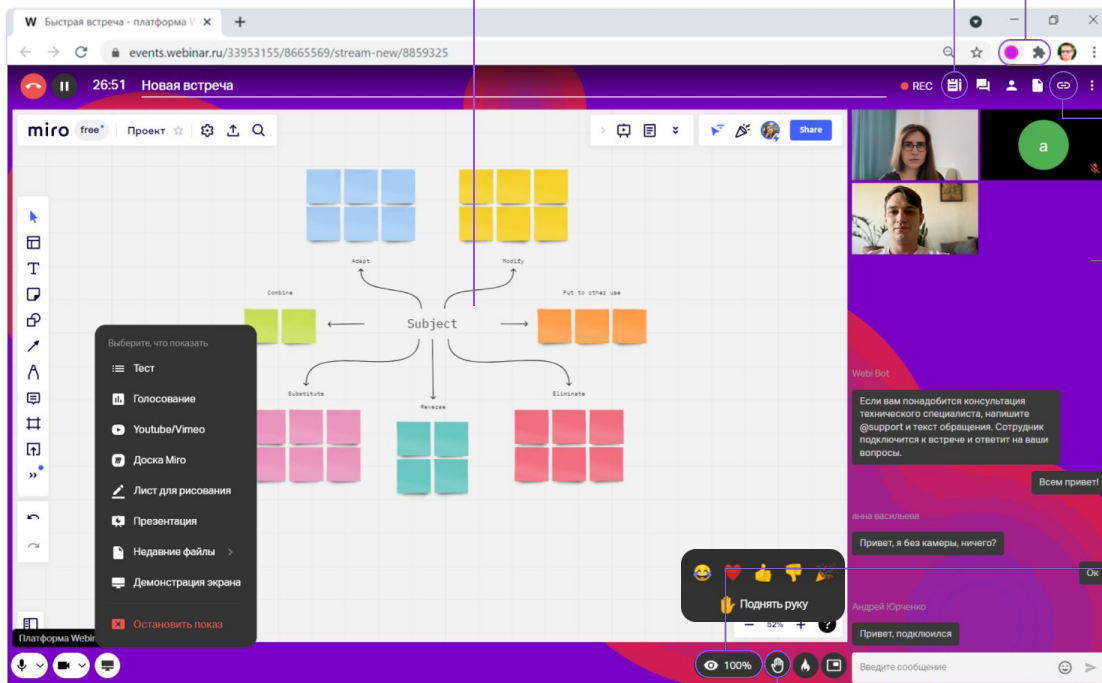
Быстрая встреча - платформа W

events.webinar.ru/33953155/8665569/stream-new/8859325

26:51 Новая встреча

REC

miro free Проект

Share

Adapt

Modify

Combine

Subject

Put to other use

Substitute

Reverse

Eliminate

Выберите, что показать

Тест

Голосование

Youtube/Vimeo

Доска Miro

Лист для рисования

Презентация

Недавние файлы

Демонстрация экрана

Остановить показ

Платформа Webinar

52%

a

Webi Bot

Если вам понадобится консультация технического специалиста, напишите @support и текст обращения. Сотрудник подключится к встрече и ответит на ваши вопросы.

Всем привет!

анна васильева

Привет, я без камеры, ничего?

Ок

Андрей Юрченко

Привет, подключился

Поднять руку

100%

Введите сообщение